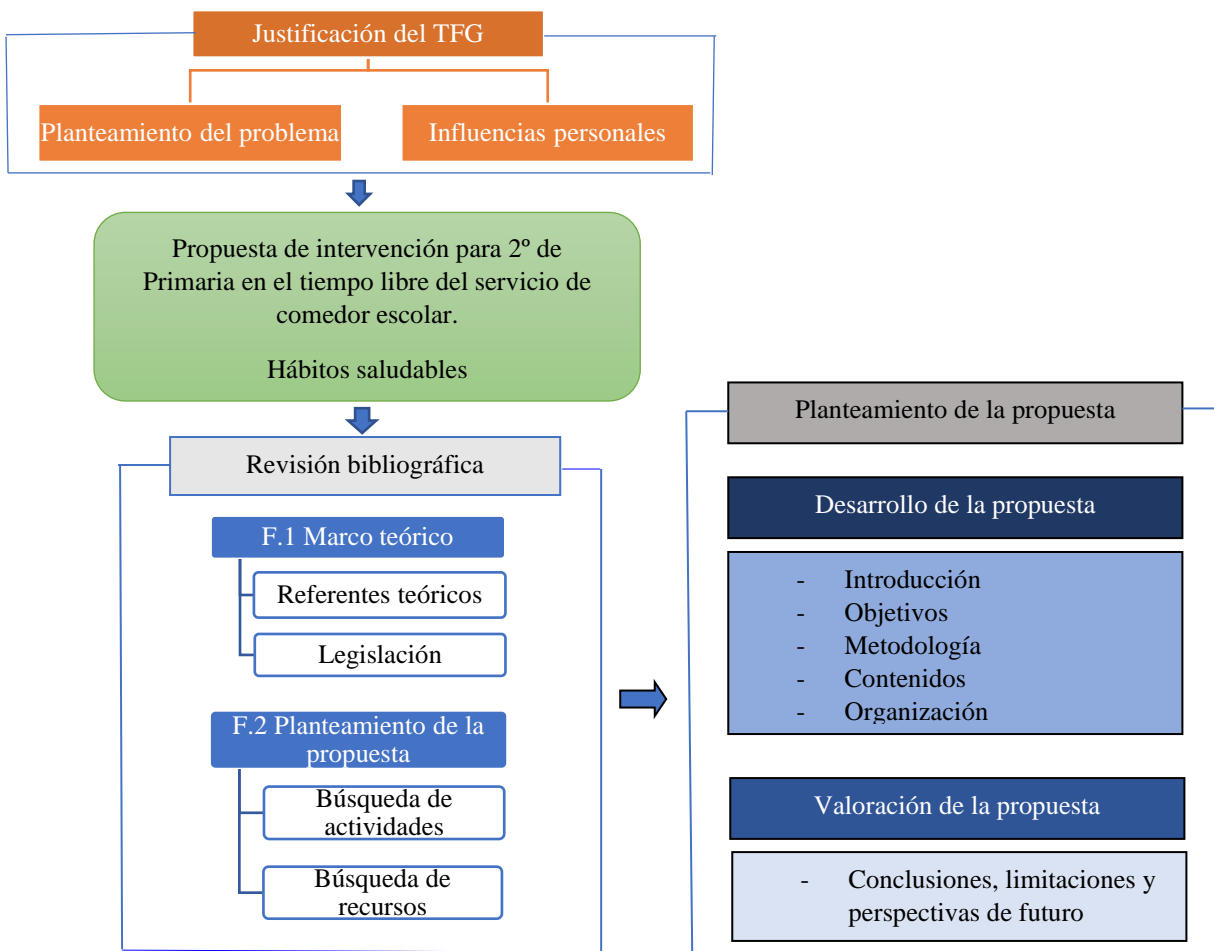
Justificación del TFG

Planteamiento del problema

Influencias personales

Propuesta de intervención para 2º de Primaria en el tiempo libre del servicio de comedor escolar.

Hábitos saludables

Revisión bibliográfica

F.1 Marco teórico

Referentes teóricos

Legislación

F.2 Planteamiento de la propuesta

Búsqueda de actividades

Búsqueda de recursos

Planteamiento de la propuesta

Desarrollo de la propuesta

- Introducción
- Objetivos
- Metodología
- Contenidos
- Organización

Valoración de la propuesta

- Conclusiones, limitaciones y perspectivas de futuro